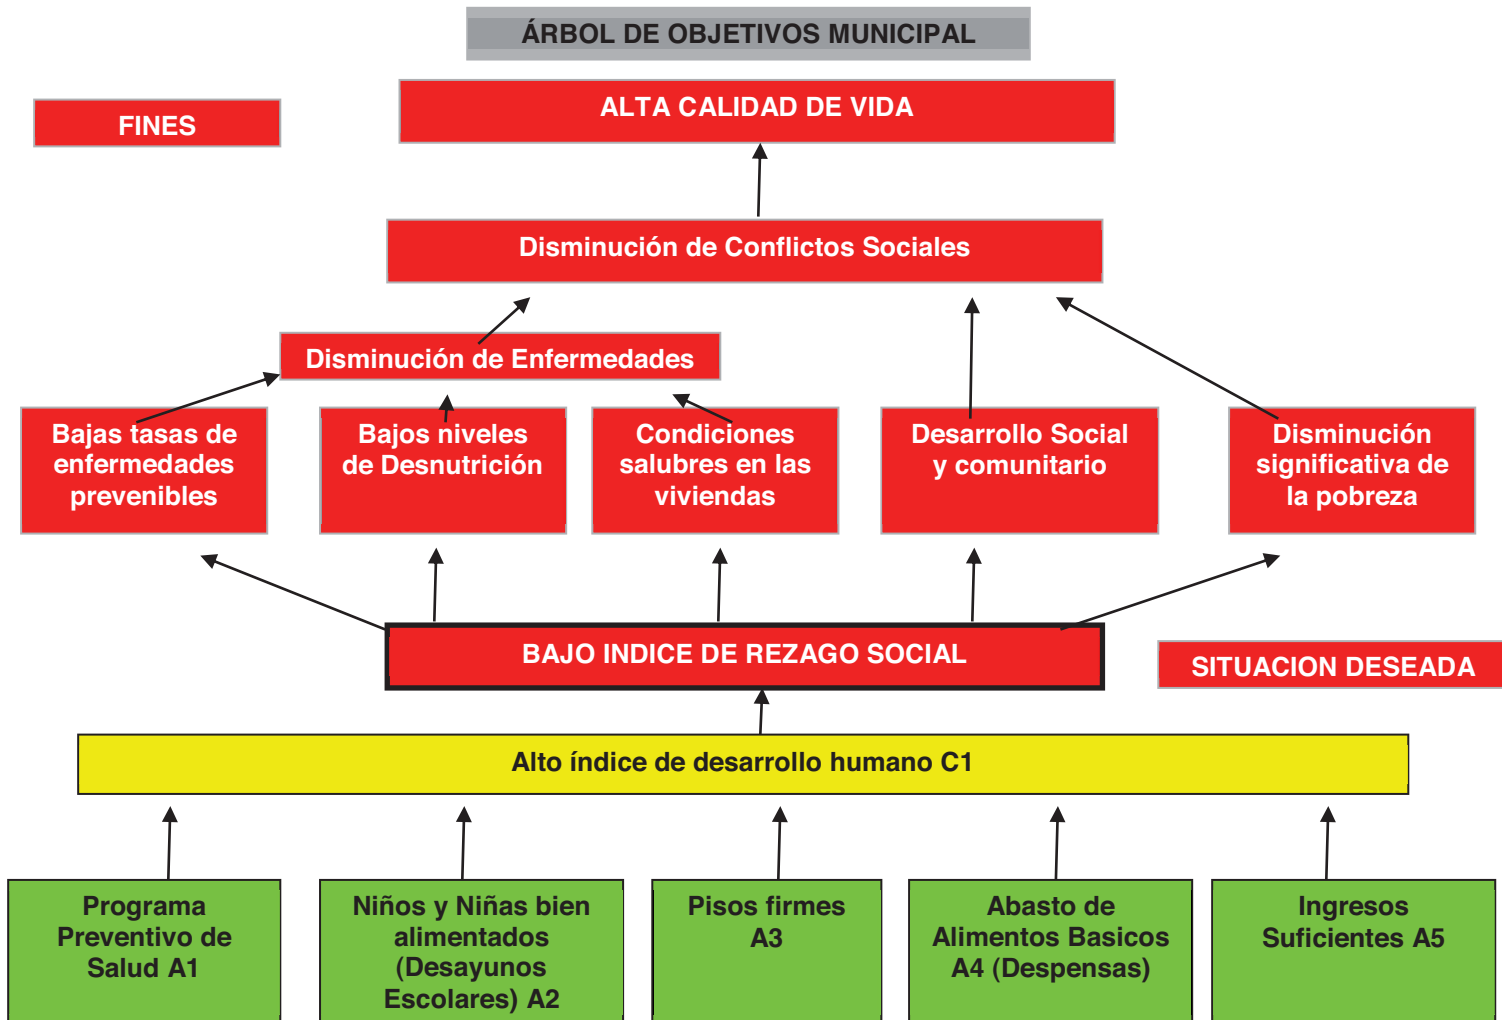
ÁRBOL DE OBJETIVOS MUNICIPAL

FINES

ALTA CALIDAD DE VIDA

Disminución de Conflictos Sociales

Disminución de Enfermedades

Bajas tasas de enfermedades prevenibles

Bajos niveles de Desnutrición

Condiciones salubres en las viviendas

Desarrollo Social y comunitario

Disminución significativa de la pobreza

BAJO INDICE DE REZAGO SOCIAL

SITUACION DESEADA

Alto índice de desarrollo humano C1

Programa Preventivo de Salud A1

Niños y Niñas bien alimentados (Desayunos Escolares) A2

Pisos firmes A3

Abasto de Alimentos Basicos A4 (Despensas)

Ingresos Suficientes A5